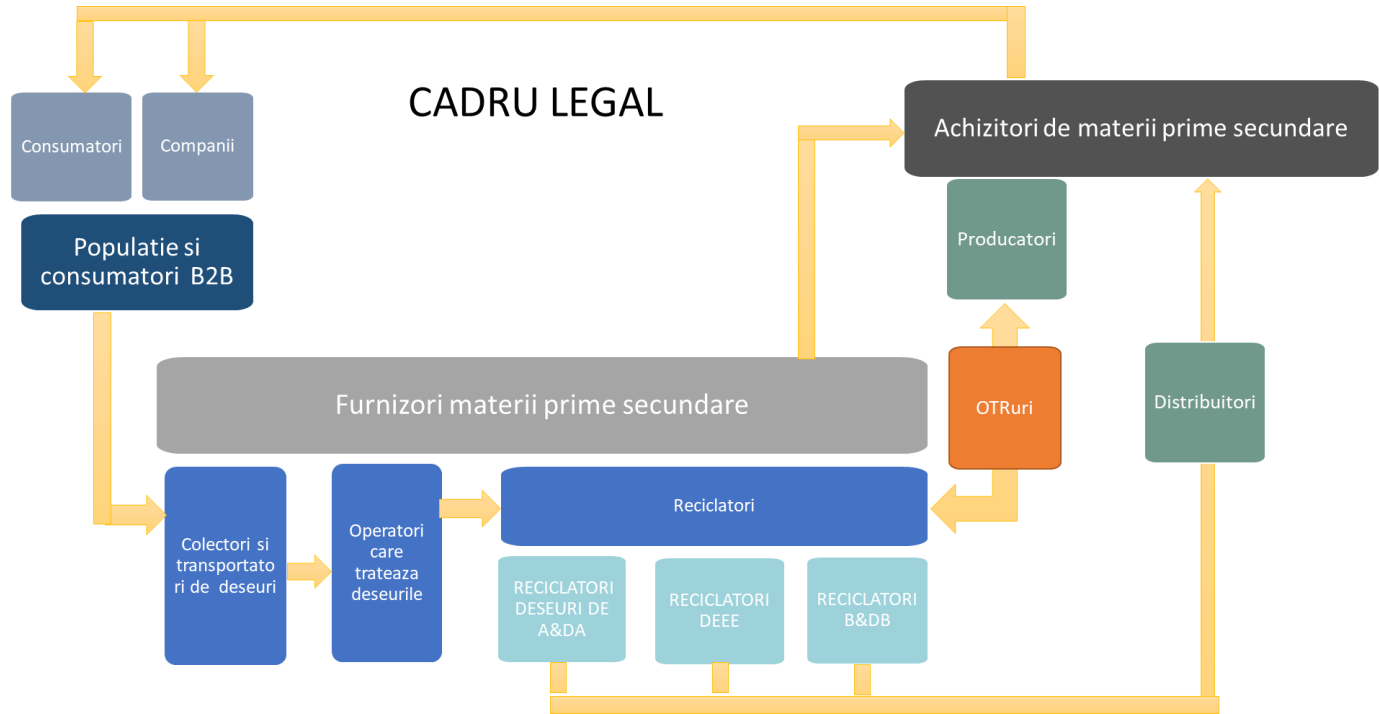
CADRU LEGAL

Consumatori

Companii

Populatie si consumatori B2B

Achizitori de materii prime secundare

Producatori

Furnizori materii prime secundare

OTRuri

Distribuitori

Colectori si transportatori de deseuri

Operatori care trateaza deseurile

Reciclatori

RECICLATORI DESEURI DE A&DA

RECICLATORI DEEE

RECICLATORI B&DB